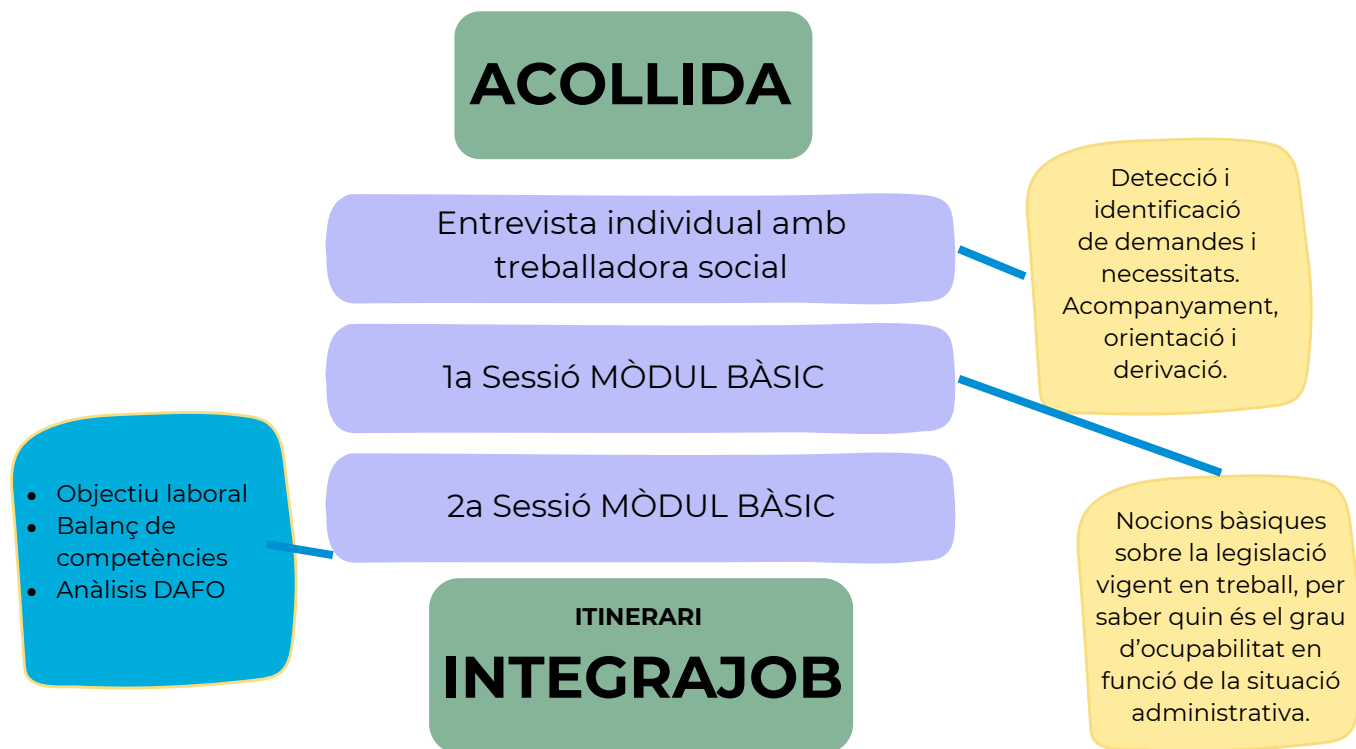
ACOLLIDA

Entrevista individual amb treballadora social

Detecció i identificació de demandes i necessitats. Acompanyament, orientació i derivació.

1a Sessió MÒDUL BÀSIC

2a Sessió MÒDUL BÀSIC

- Objectiu laboral
- Balanç de competències
- Anàlisis DAFO

Nocions bàsiques sobre la legislació vigent en treball, per saber quin és el grau d’ocupabilitat en funció de la situació administrativa.

ITINERARI
INTEGRAJOB